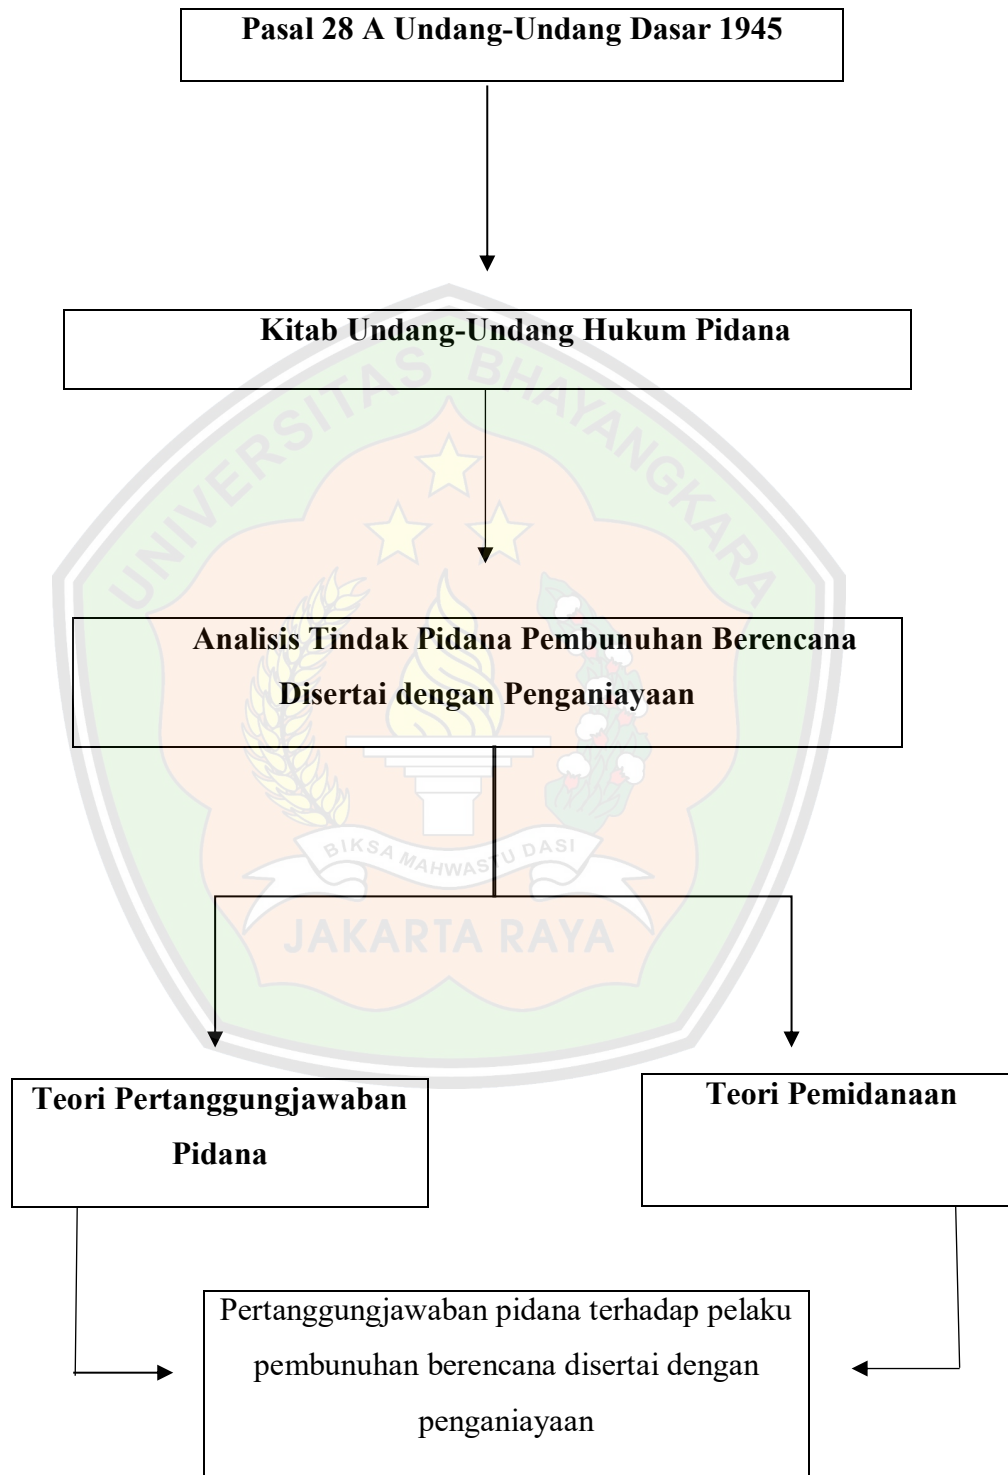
Pasal 28 A Undang-Undang Dasar 1945

Kitab Undang-Undang Hukum Pidana

Analisis Tindak Pidana Pembunuhan Berencana Disertai dengan Penganiayaan

Teori Pertanggungjawaban Pidana

Teori Pemidanaan

Pertanggungjawaban pidana terhadap pelaku pembunuhan berencana disertai dengan penganiayaan

UNIVERSITAS BHAYANGKARA
BIKSA MAHWASTU DASI
JAKARTA RAYA